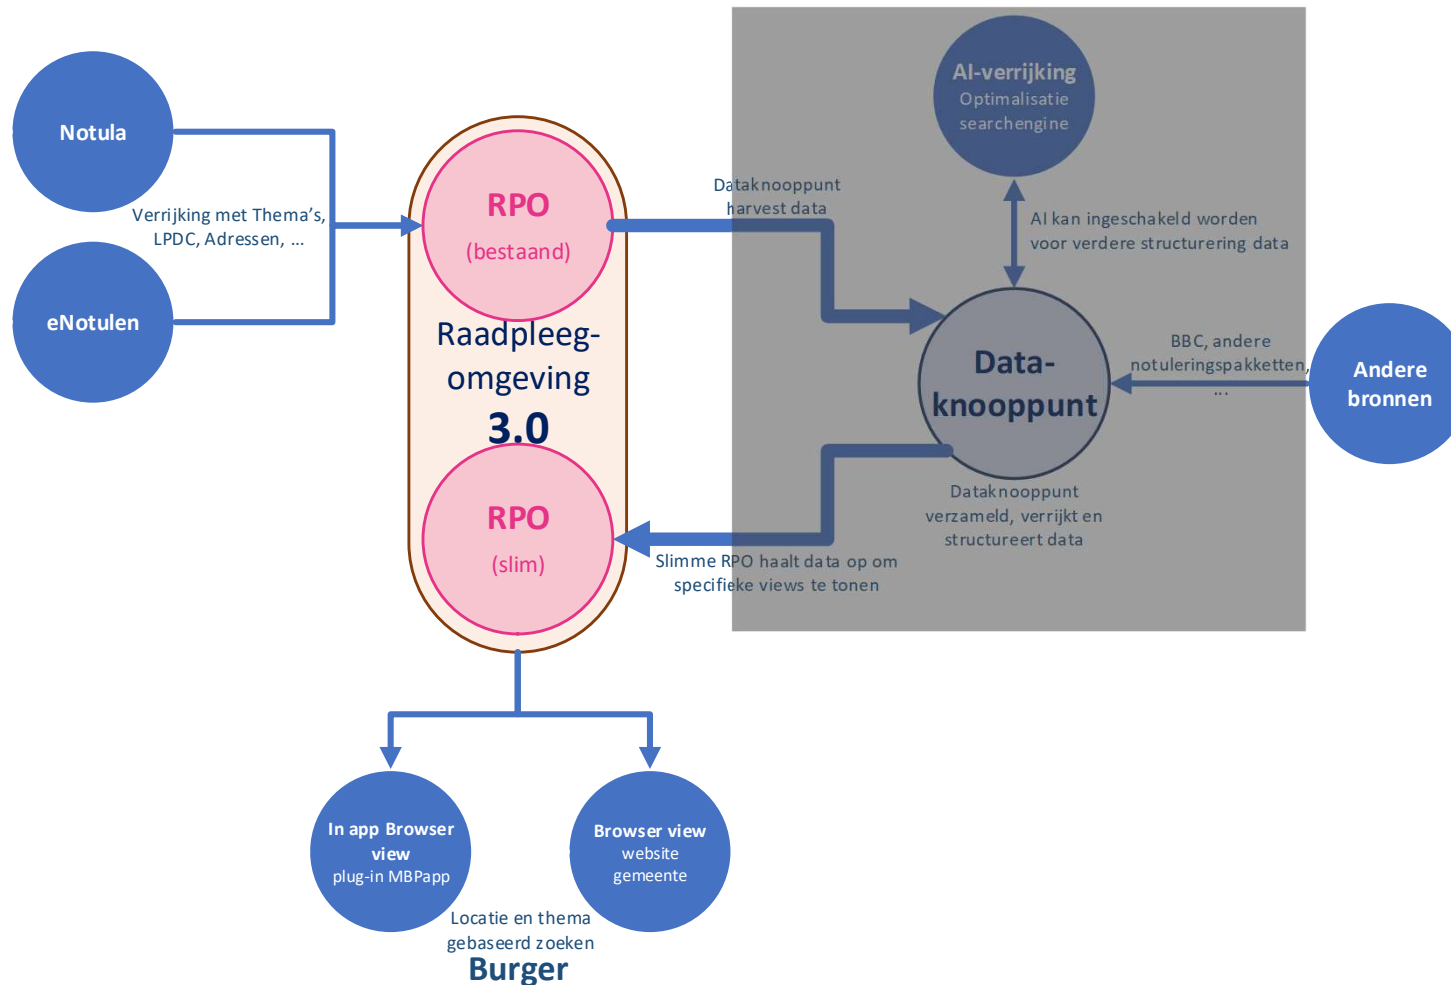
Notula

eNotulen

Verrijking met Thema's, LPDC, Adressen, ...

RPO
(bestaand)

Raadpleeg-omgeving
3.0

RPO
(slim)

Dataknooppunt harvest data

AI-verrijking
Optimalisatie searchengine

AI kan ingeschakeld worden voor verdere structurering data

Data-knooppunt

BBC, andere notuleringspakketten, ...

Andere bronnen

Dataknooppunt verzameld, verrijkt en structureert data

Slimme RPO haalt data op om specifieke views te tonen

In app Browser view
plug-in MBPapp

Browser view
website gemeente

Locatie en thema gebaseerd zoeken
Burger